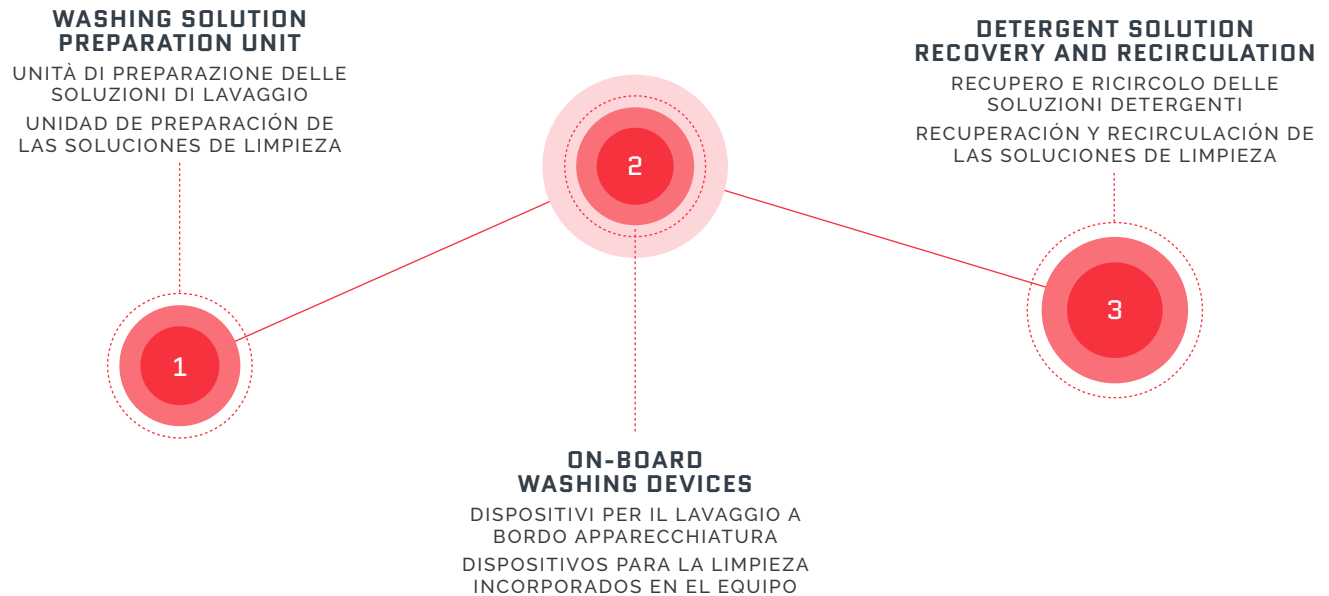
WASHING SOLUTION PREPARATION UNIT

UNITÀ DI PREPARAZIONE DELLE SOLUZIONI DI LAVAGGIO

UNIDAD DE PREPARACIÓN DE LAS SOLUCIONES DE LIMPIEZA

2

DETERGENT SOLUTION RECOVERY AND RECIRCULATION

RECUPERO E RICIRCOLO DELLE SOLUZIONI DETERGENTI

RECUPERACIÓN Y RECIRCULACIÓN DE LAS SOLUCIONES DE LIMPIEZA

1

3

ON-BOARD WASHING DEVICES

DISPOSITIVI PER IL LAVAGGIO A BORDO APPARECCHIATURA

DISPOSITIVOS PARA LA LIMPIEZA INCORPORADOS EN EL EQUIPO